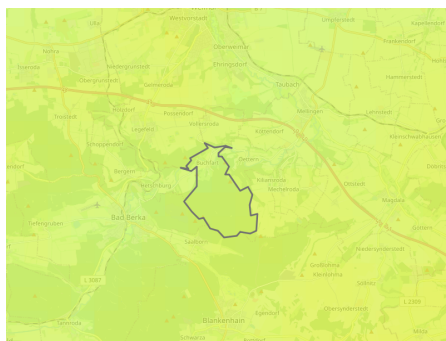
Westerstedt
Umpferstedt
Ulla
Frankendorf
Oberweimar
Nohra
Ehringsdorf
Niedergrunstedt
Gelmeroda
Taubach
Hammerstedt
Possendorf
Mellingen
Lehnstedt
Hopfgarten
Legefeld
Holzdorf
Köttendorf
Kleinschwabhausen
Troistedt
Schoppendorf
Buchfart
Oettern
Bergern
Kiliansroda
Ottstedt
Kottenhain
Mechelroda
Magdala
Bad Berka
Saalborn
Niedersynderstedt
Großschwabhausen
Kleinbothen
Söllnitz
L 2309
Eichelborn
Oberstyrderstedt
Tannroda
Blankenhain
L 3087